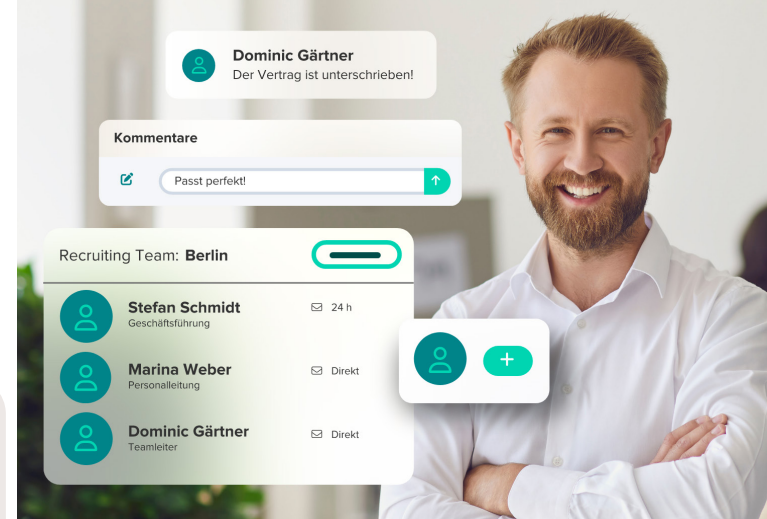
Dominic Gärtner
Der Vertrag ist unterschrieben!

Kommentare

Passt perfekt!

Recruiting Team: Berlin

Stefan Schmidt
Geschäftsführung
24 h

Marina Weber
Personalleitung
Direkt

Dominic Gärtner
Teamleiter
Direkt

+